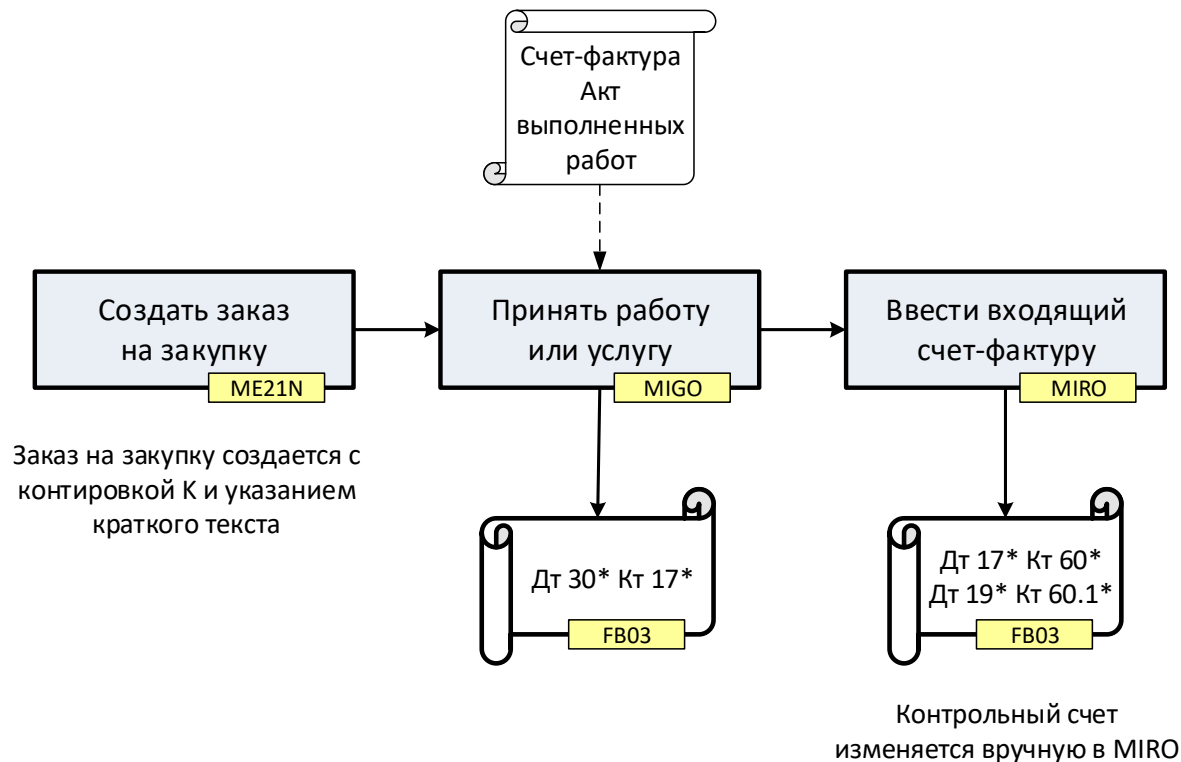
Счет-фактура
Акт выполненных работ

Создать заказ на закупку
ME21N

Принять работу или услугу
MIGO

Ввести входящий счет-фактуру
MIRO

Заказ на закупку создается с контировкой К и указанием краткого текста

Дт 30* Кт 17*
FB03

Дт 17* Кт 60*
Дт 19* Кт 60.1*
FB03

Контрольный счет изменяется вручную в MIRO